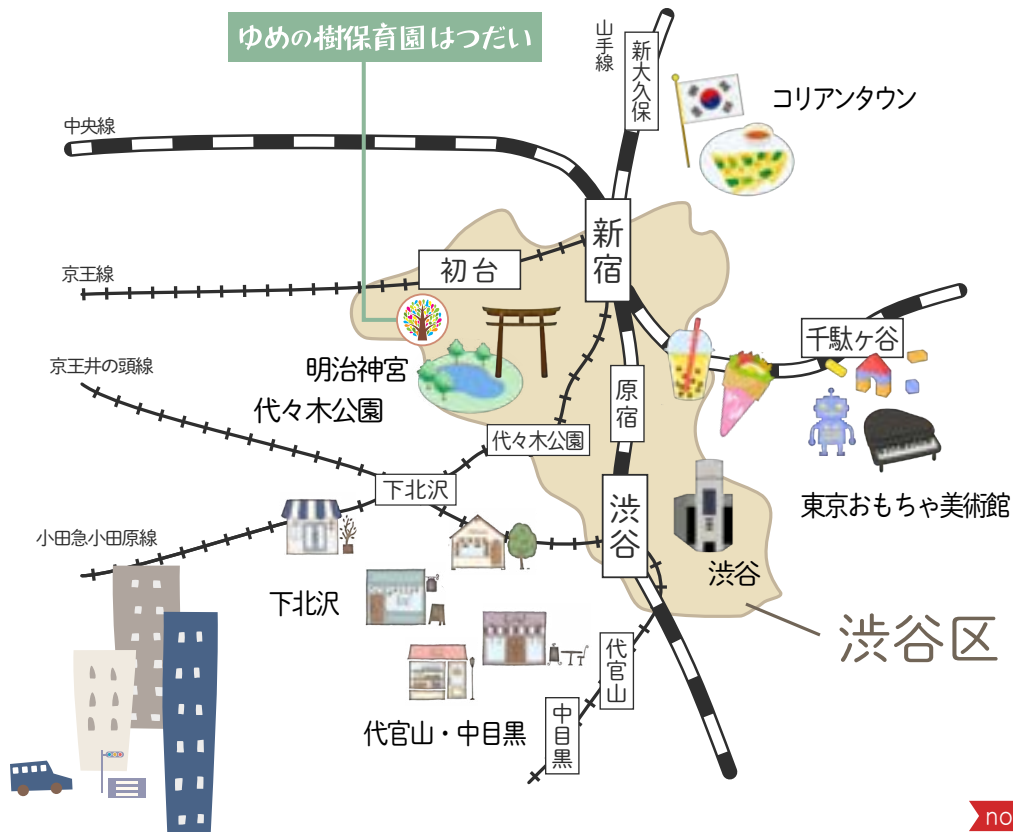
ゆめの樹保育園はつだい

山手線

新大久保

コリアンタウン

中央線

新宿

京王線

初台

千駄ヶ谷

京王井の頭線

明治神宮

原宿

代々木公園

代々木公園

下北沢

東京おもちゃ美術館

渋谷

小田急小田原線

渋谷

下北沢

渋谷区

代官山

中目黒

代官山・中目黒

no